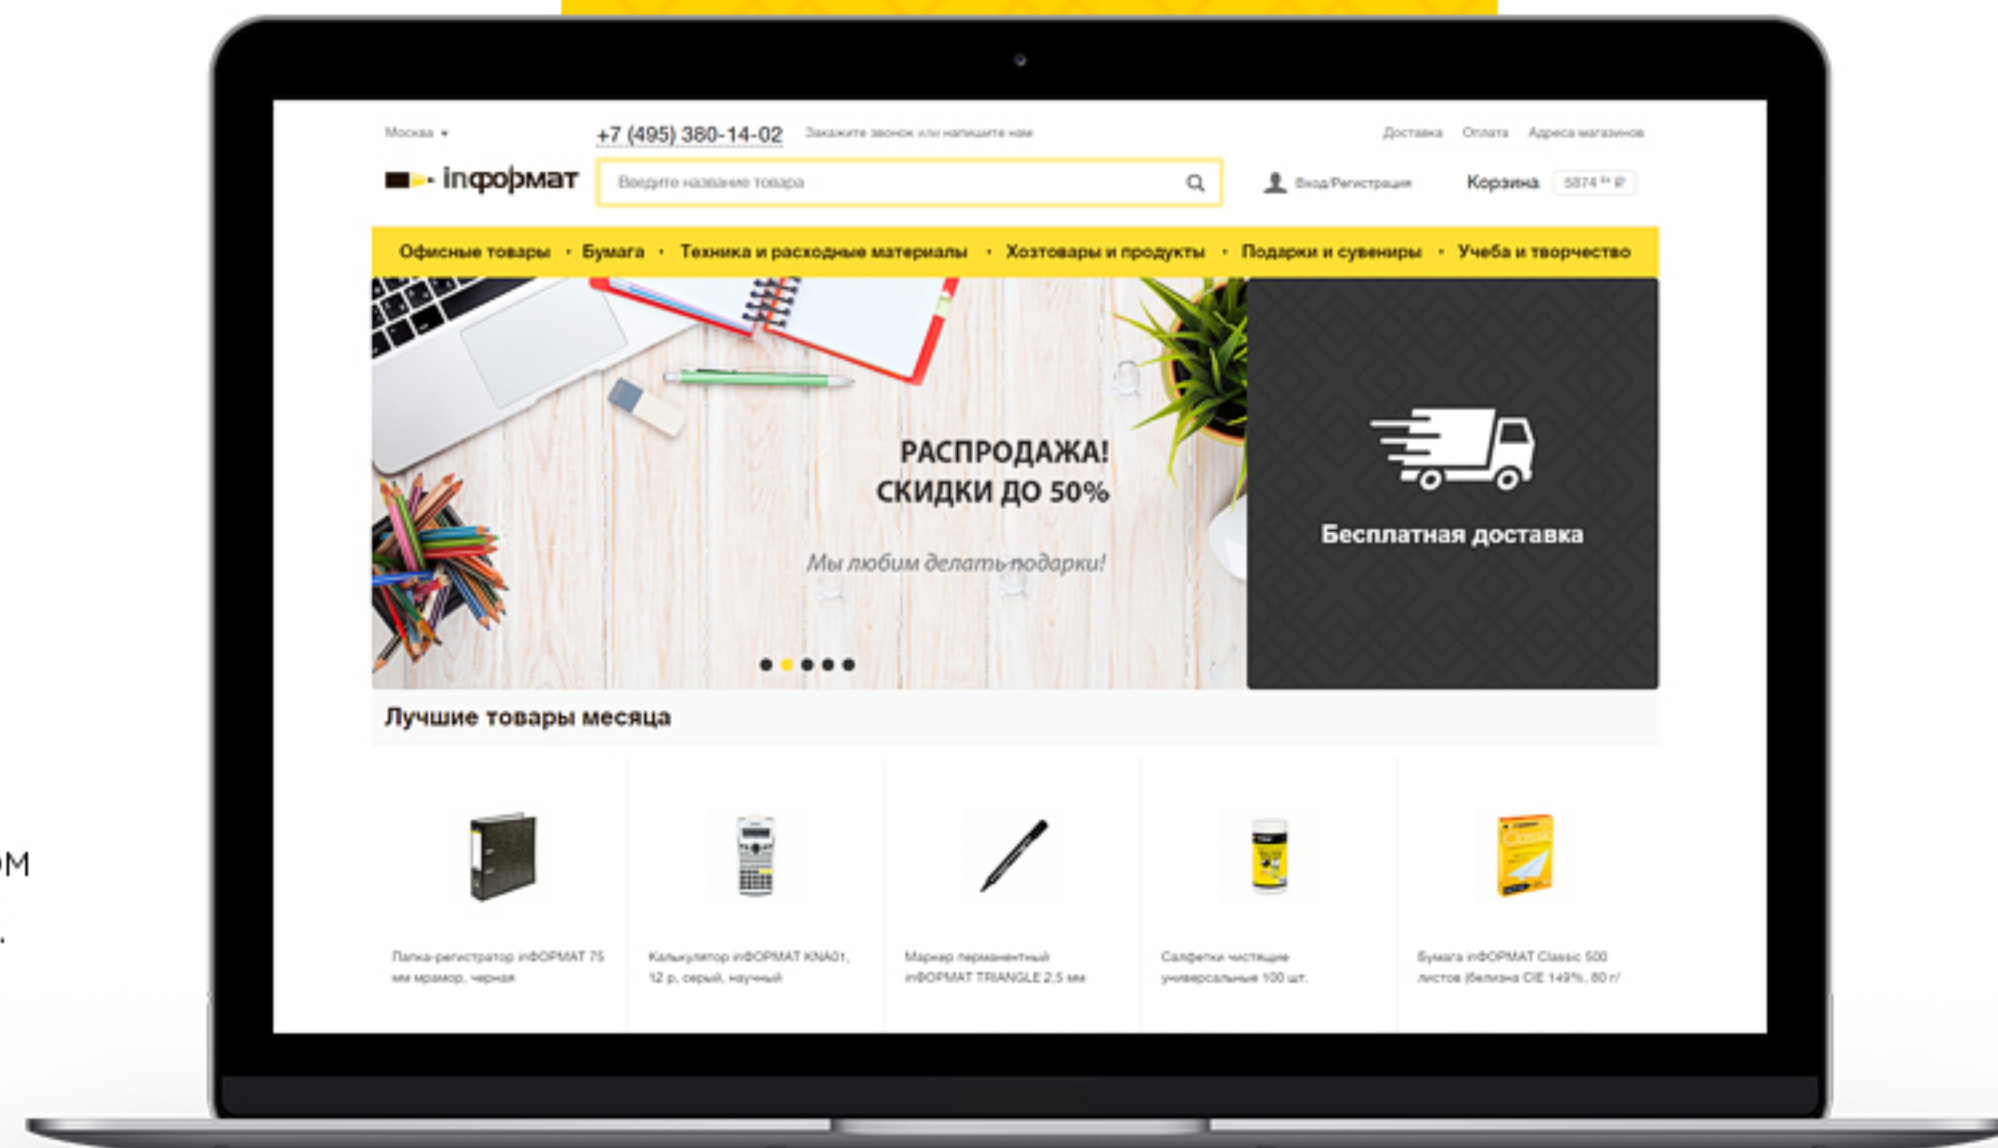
Москва ▾

+7 (495) 380-14-02 Закажите звонок или напишите нам

Доставка Оплата Адреса магазинов

inфoрмат

Введите название товара

Вход/Регистрация

Корзина 5874 ₽

Офисные товары · Бумага · Техника и расходные материалы · Хозтовары и продукты · Подарки и сувениры · Учеба и творчество

РАСПРОДАЖА!
СКИДКИ ДО 50%

Мы любим делать подарки!

Бесплатная доставка

Лучшие товары месяца

Папка-регистратор inФОРМАТ 75 мм мрамор, черная

Калькулятор inФОРМАТ KNA01, 12 р, серый, научный

Маркер перманентный inФОРМАТ TRIANGLE 2,5 мм

Салфетки чистящие универсальные 100 шт.

Бумага inФОРМАТ Classic 500 листов (белизна CIE 149%, 80 г/

ом